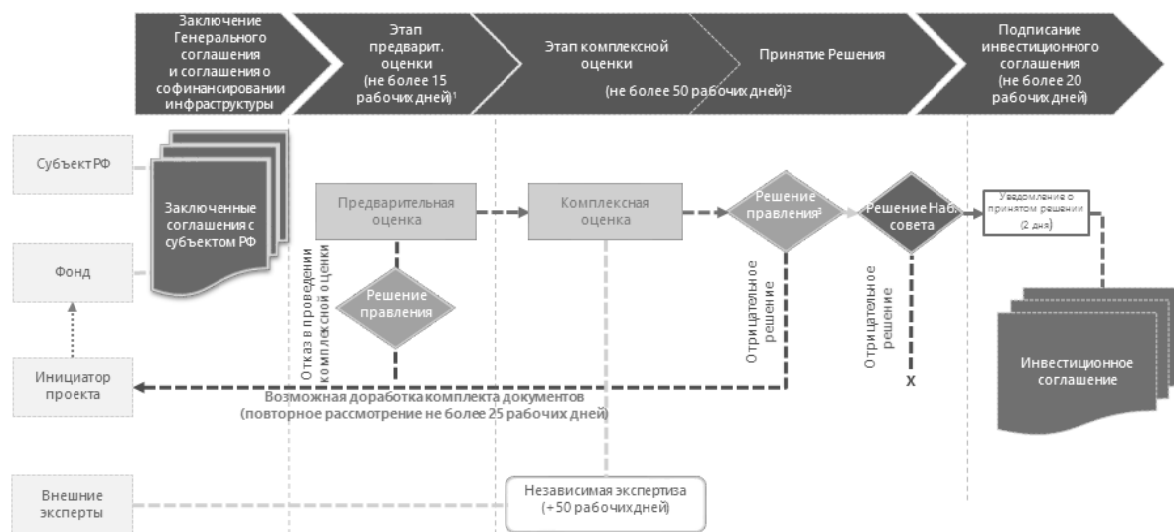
Заключение Генерального соглашения и соглашения о софинансировании инфраструктуры

Этап предварит. оценки (не более 15 рабочих дней)$^1$

Этап комплексной оценки

Принятие Решения

(не более 50 рабочих дней)$^2$

Подписание инвестиционного соглашения (не более 20 рабочих дней)

Субъект РФ

Фонд

Инициатор проекта

Внешние эксперты

Заключенные соглашения с субъектом РФ

Предварительная оценка

Решение правления

Отказ в проведении комплексной оценки

Комплексная оценка

Решение правления$^2$

Отрицательное решение

Решение Наб. совета

Отрицательное решение

X

Уведомление о принятом решении (2 дня)

Инвестиционное соглашение

Возможная доработка комплекта документов (повторное рассмотрение не более 25 рабочих дней)

Независимая экспертиза (+50 рабочихдней)